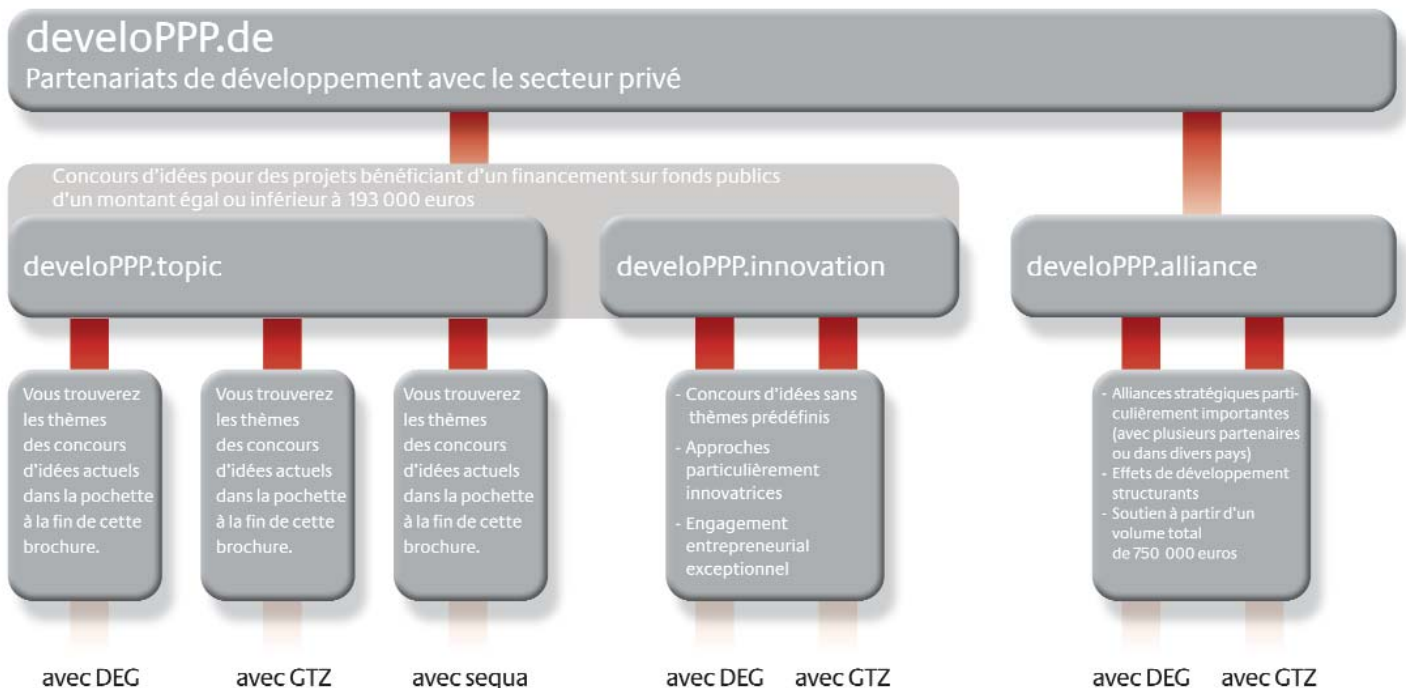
develoPPP.de
Partenariats de développement avec le secteur privé

Concours d'idées pour des projets bénéficiant d'un financement sur fonds publics d'un montant égal ou inférieur à 193 000 euros

develoPPP.topic

develoPPP.innovation

develoPPP.alliance

Vous trouverez les thèmes des concours d'idées actuels dans la pochette à la fin de cette brochure.

Vous trouverez les thèmes des concours d'idées actuels dans la pochette à la fin de cette brochure.

Vous trouverez les thèmes des concours d'idées actuels dans la pochette à la fin de cette brochure.

- Concours d'idées sans thèmes prédéfinis
- Approches particulièrement innovatrices
- Engagement entrepreneurial exceptionnel

- Alliances stratégiques particulièrement importantes (avec plusieurs partenaires ou dans divers pays)
- Effets de développement structurants
- Soutien à partir d'un volume total de 750 000 euros

avec DEG

avec GTZ

avec sequa

avec DEG

avec GTZ

avec DEG

avec GTZ